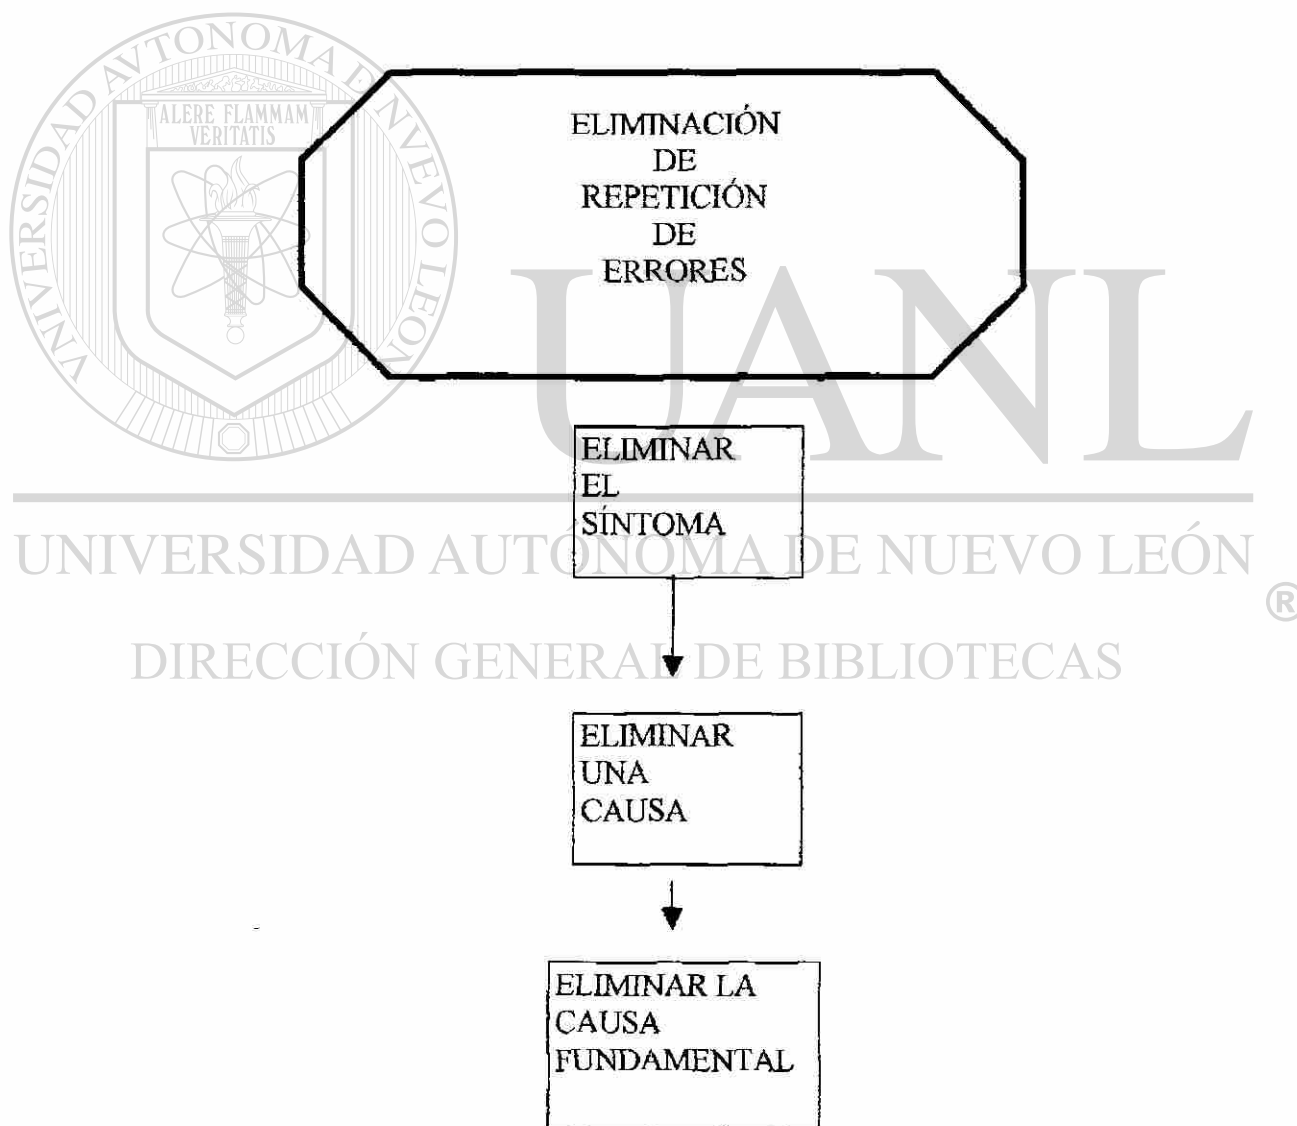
UNIVERSIDAD AUTÓNOMA DE NUEVO LEÓN
ALERE FLAMMAM VERITATIS

ELIMINACIÓN DE REPETICIÓN DE ERRORES

UANL

ELIMINAR EL SÍNTOMA

UNIVERSIDAD AUTÓNOMA DE NUEVO LEÓN
®
DIRECCIÓN GENERAL DE BIBLIOTECAS

ELIMINAR UNA CAUSA

ELIMINAR LA CAUSA FUNDAMENTAL